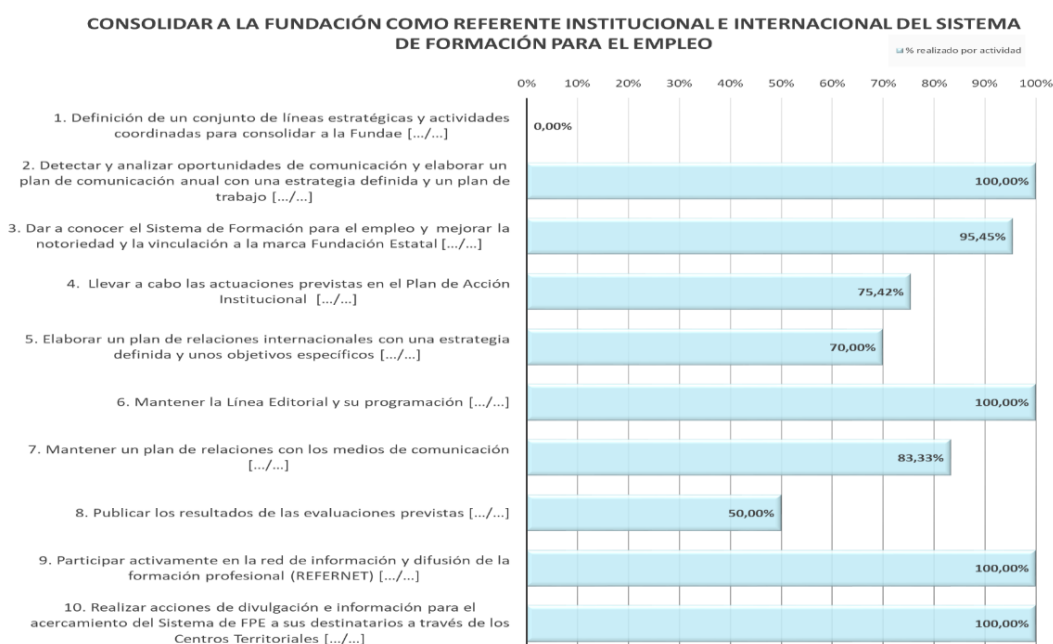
CONSOLIDAR A LA FUNDACIÓN COMO REFERENTE INSTITUCIONAL E INTERNACIONAL DEL SISTEMA DE FORMACIÓN PARA EL EMPLEO

% realizado por actividad

0% 10% 20% 30% 40% 50% 60% 70% 80% 90% 100%

1. Definición de un conjunto de líneas estratégicas y actividades coordinadas para consolidar a la Fundae [.../...]

0,00%

2. Detectar y analizar oportunidades de comunicación y elaborar un plan de comunicación anual con una estrategia definida y un plan de trabajo [.../...]

100,00%

3. Dar a conocer el Sistema de Formación para el empleo y mejorar la notoriedad y la vinculación a la marca Fundación Estatal [.../...]

95,45%

4. Llevar a cabo las actuaciones previstas en el Plan de Acción Institucional [.../...]

75,42%

5. Elaborar un plan de relaciones internacionales con una estrategia definida y unos objetivos específicos [.../...]

70,00%

6. Mantener la Línea Editorial y su programación [.../...]

100,00%

7. Mantener un plan de relaciones con los medios de comunicación [.../...]

83,33%

8. Publicar los resultados de las evaluaciones previstas [.../...]

50,00%

9. Participar activamente en la red de información y difusión de la formación profesional (REFERNET) [.../...]

100,00%

10. Realizar acciones de divulgación e información para el acercamiento del Sistema de FPE a sus destinatarios a través de los Centros Territoriales [.../...]

100,00%